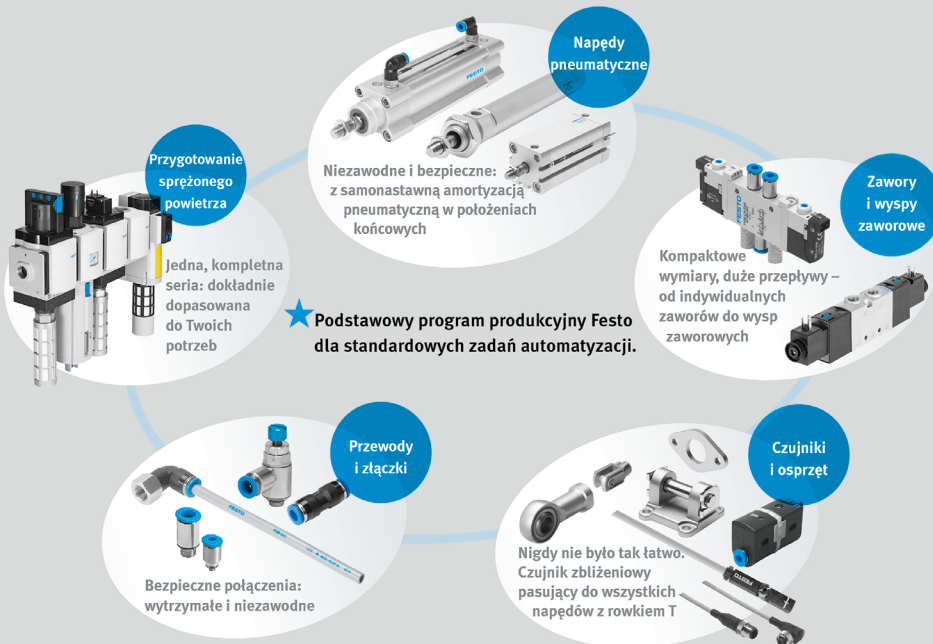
Napędy pneumatyczne

Niezawodne i bezpieczne: z samonastawną amortyzacją pneumatyczną w położeniach końcowych

Przygotowanie sprężonego powietrza

Jedna, kompletna seria: dokładnie dopasowana do Twoich potrzeb

Zawory i wyspy zaworowe

Kompaktowe wymiary, duże przepływy – od indywidualnych zaworów do wysp zaworowych

Podstawowy program produkcyjny Festo dla standardowych zadań automatyzacji.

Przewody i złączki

Bezpieczne połączenia: wytrzymałe i niezawodne

Czujniki i osprzęt

Nigdy nie było tak łatwo. Czujnik zbliżeniowy pasujący do wszystkich napędów z rowkiem T